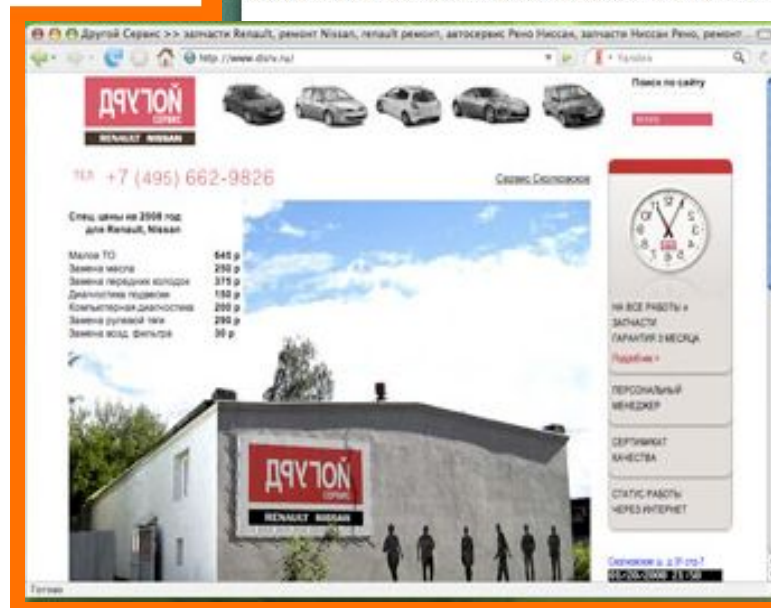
Другой Сервис >> запчасти Renault, ремонт Nissan, renault ремонт, автосервис Рено Ниссан, запчасти Ниссан Рено, ремонт...

http://www.dsrv.ru/

Yandex

ДРУГОЙ СЕРВИС

RENAULT NISSAN

Поиск по сайту

ТЕЛ. +7 (495) 662-9826

Сервис Скоповское

Спец цены на 2008 год для Renault, Nissan

| | |
|---|---|
| Малое ТО | 645 р |
| Замена масла | 250 р |
| Замена передних колодок | 375 р |
| Диагностика подвески | 150 р |
| Компьютерная диагностика | 200 р |
| Замена рулевой тяги | 250 р |
| Замена возд. фильтра | 30 р |

НА ВСЕ РАБОТЫ и ЗАПЧАСТИ ГАРАНТИЯ 3 МЕСЯЦА

Подробнее »

ПЕРСОНАЛЬНЫЙ МЕНЕДЖЕР

СЕРТИФИКАТ КАЧЕСТВА

СТАТУС РАБОТЫ ЧЕРЕЗ ИНТЕРНЕТ

ДРУГОЙ СЕРВИС

RENAULT NISSAN

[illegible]

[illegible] 2008 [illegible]

Готово